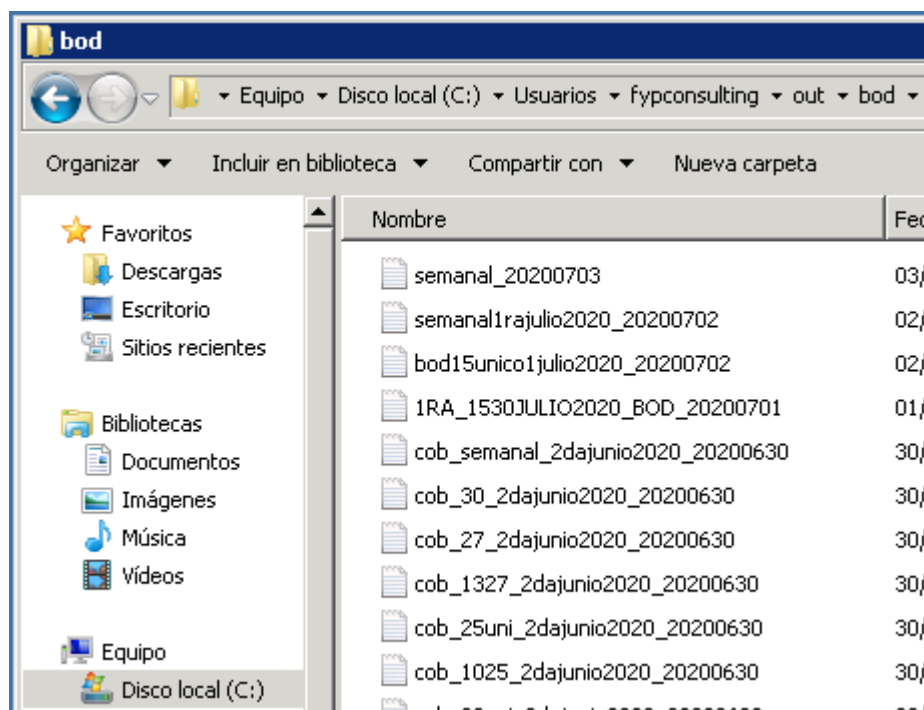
bod

Equipo ▸ Disco local (C:) ▸ Usuarios ▸ fypconsulting ▸ out ▸ bod ▸

Organizar ▾ Incluir en biblioteca ▾ Compartir con ▾ Nueva carpeta

Favoritos
Descargas
Escritorio
Sitios recientes

Bibliotecas
Documentos
Imágenes
Música
Vídeos

Equipo
Disco local (C:)

| Nombre | Fec |
|---|---|
| semanal_20200703 | 03/ |
| semanal1rajulio2020_20200702 | 02/ |
| bod15unico1julio2020_20200702 | 02/ |
| 1RA_1530JULIO2020_BOD_20200701 | 01/ |
| cob_semanal_2dajunio2020_20200630 | 30/ |
| cob_30_2dajunio2020_20200630 | 30/ |
| cob_27_2dajunio2020_20200630 | 30/ |
| cob_1327_2dajunio2020_20200630 | 30/ |
| cob_25uni_2dajunio2020_20200630 | 30/ |
| cob_1025_2dajunio2020_20200630 | 30/ |
| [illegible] | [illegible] |